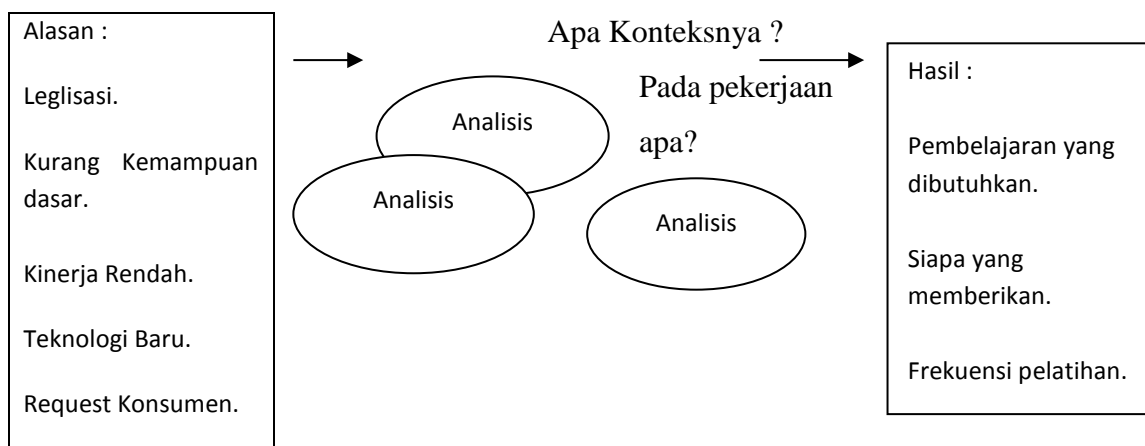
Alasan :

Leglisasi.

Kurang Kemampuan dasar.

Kinerja Rendah.

Teknologi Baru.

Request Konsumen.

Apa Konteksnya ?

Pada pekerjaan apa?

Analisis

Analisis

Analisis

Hasil :

Pembelajaran yang dibutuhkan.

Siapa yang memberikan.

Frekuensi pelatihan.